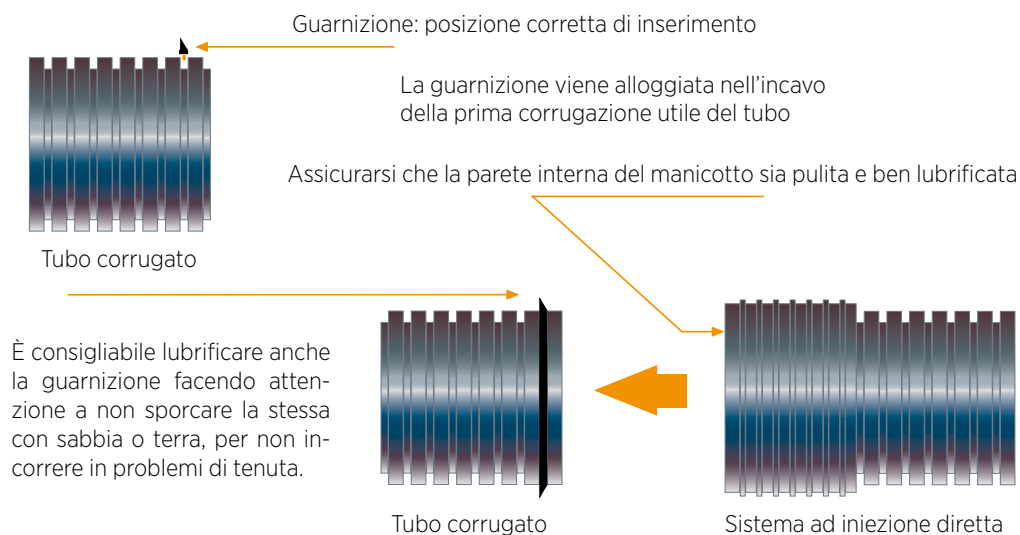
Guarnizione: posizione corretta di inserimento

La guarnizione viene alloggiata nell'incavo della prima corrugazione utile del tubo

Assicurarsi che la parete interna del manicotto sia pulita e ben lubrificata

Tubo corrugato

È consigliabile lubrificare anche la guarnizione facendo attenzione a non sporcare la stessa con sabbia o terra, per non incorrere in problemi di tenuta.

Tubo corrugato

Sistema ad iniezione diretta